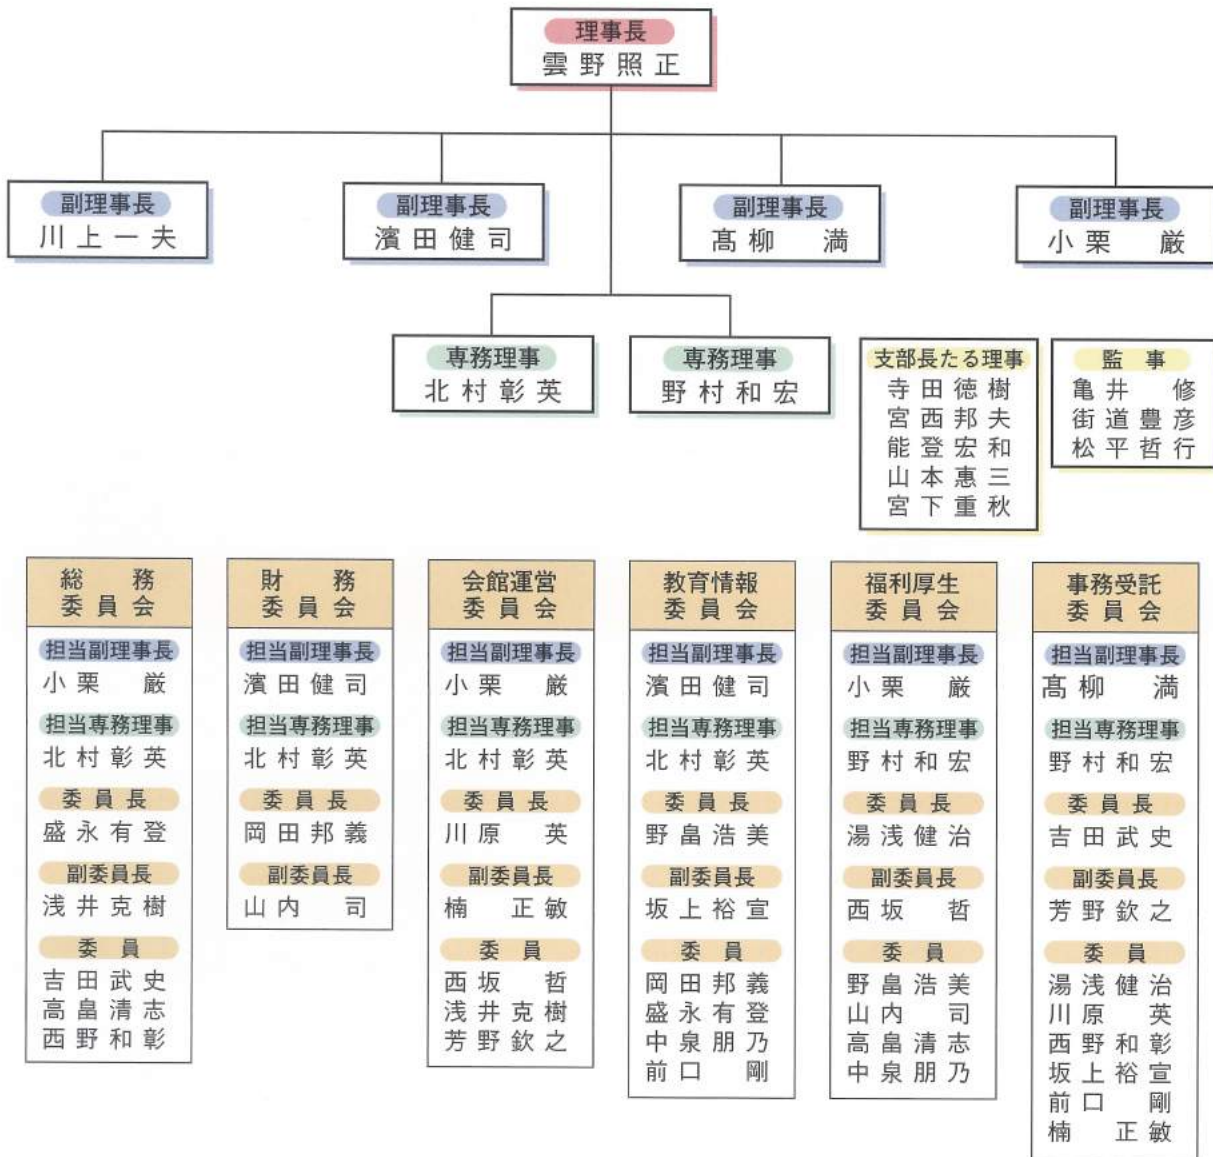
理事長
雲野照正

副理事長
川上一夫

副理事長
濱田健司

副理事長
髙柳　満

副理事長
小栗　厳

専務理事
北村彰英

専務理事
野村和宏

支部長たる理事
寺田徳樹
宮西邦夫
能登宏和
山本惠三
宮下重秋

監　事
亀井　修
街道豊彦
松平哲行

総　務
委員会
担当副理事長
小栗　厳
担当専務理事
北村彰英
委員長
盛永有登
副委員長
浅井克樹
委　員
吉田武史
高畠清志
西野和彰

財　務
委員会
担当副理事長
濱田健司
担当専務理事
北村彰英
委員長
岡田邦義
副委員長
山内　司

会館運営
委員会
担当副理事長
小栗　厳
担当専務理事
北村彰英
委員長
川原　英
副委員長
楠　正敏
委　員
西坂　哲
浅井克樹
芳野欽之

教育情報
委員会
担当副理事長
濱田健司
担当専務理事
北村彰英
委員長
野畠浩美
副委員長
坂上裕宣
委　員
岡田邦義
盛永有登
中泉朋乃
前口　剛

福利厚生
委員会
担当副理事長
小栗　厳
担当専務理事
野村和宏
委員長
湯浅健治
副委員長
西坂　哲
委　員
野畠浩美
山内　司
高畠清志
中泉朋乃

事務受託
委員会
担当副理事長
髙柳　満
担当専務理事
野村和宏
委員長
吉田武史
副委員長
芳野欽之
委　員
湯浅健治
川原　英
西野和彰
坂上裕宣
前口　剛
楠　正敏